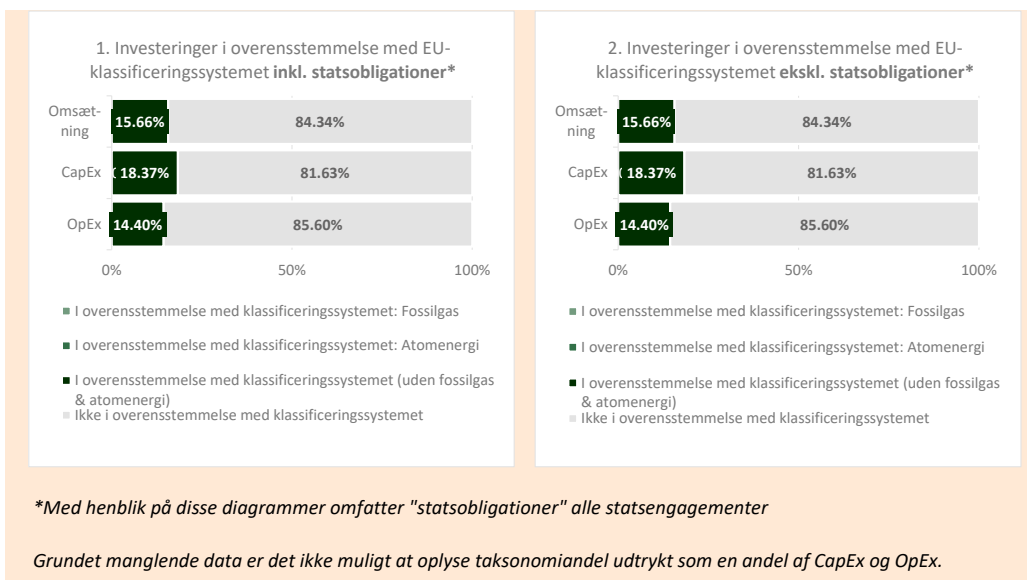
1. Investeringer i overensstemmelse med EU-klassificeringssystemet **inkl. statsobligationer***

| | | |
|---|---|---|
| Omsætning | 15.66% | 84.34% |
| CapEx | ( 18.37% | 81.63% |
| OpEx | 14.40% | 85.60% |

0% 50% 100%

I overensstemmelse med klassificeringssystemet: Fossilgas

I overensstemmelse med klassificeringssystemet: Atomenergi

I overensstemmelse med klassificeringssystemet (uden fossilgas & atomenergi)

Ikke i overensstemmelse med klassificeringssystemet

2. Investeringer i overensstemmelse med EU-klassificeringssystemet **ekskl. statsobligationer***

| | | |
|---|---|---|
| Omsætning | 15.66% | 84.34% |
| CapEx | ( 18.37% | 81.63% |
| OpEx | 14.40% | 85.60% |

0% 50% 100%

I overensstemmelse med klassificeringssystemet: Fossilgas

I overensstemmelse med klassificeringssystemet: Atomenergi

I overensstemmelse med klassificeringssystemet (uden fossilgas & atomenergi)

Ikke i overensstemmelse med klassificeringssystemet

*Med henblik på disse diagrammer omfatter "statsobligationer" alle statsengagementer

Grundet manglende data er det ikke muligt at oplyse taksonomiandel udtrykt som en andel af CapEx og OpEx.